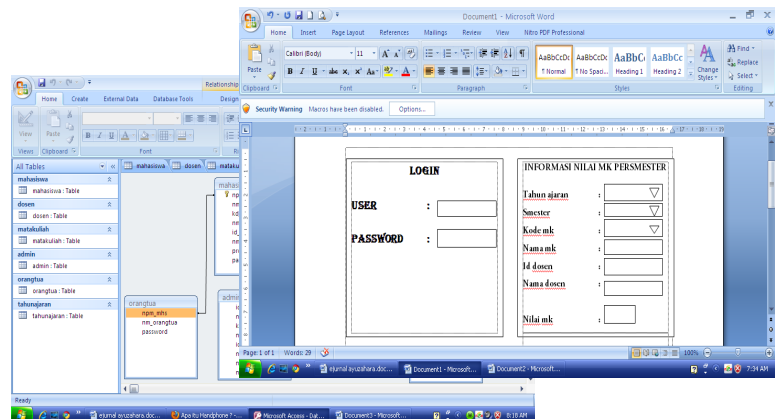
Document1 - Microsoft Word

Home Insert Page Layout References Mailings Review View Nitro PDF Professional

Paste
Clipboard
Calibri (Body) 11
Font
Paragraph
AaBbCcDc ¶ Normal
AaBbCcDc ¶ No Spaci...
AaBbC Heading 1
AaBbCc Heading 2
Change Styles
Styles
Find
Replace
Select
Editing

Security Warning Macros have been disabled. Options...

LOGIN

USER :

PASSWORD :

INFORMASI NILAI MK PERSMESTER

Tahun ajaran :

Smester :

Kode mk :

Nama mk :

Id dosen :

Nama dosen :

Nilai mk :

Page: 1 of 1 Words: 29

100%

ejurnal ayuzahara.doc...
Document1 - Microsoft...
Document2 - Microsoft...
7:34 AM

Relationship

Home Create External Data Database Tools Design

View Paste
Views Clipboard Font

All Tables

mahasiswa
mahasiswa : Table
dosen
dosen : Table
matakuliah
matakuliah : Table
admin
admin : Table
orangtua
orangtua : Table
tahunajaran
tahunajaran : Table

mahasiswa dosen matakul

orangtua
npm_mhs
nm_orangtua
password

admi

Ready

ejurnal ayuzahara.doc...
Apa itu Handphone ? - ...
Microsoft Access - Dat...
Document3 - Microsoft...
8:19 AM